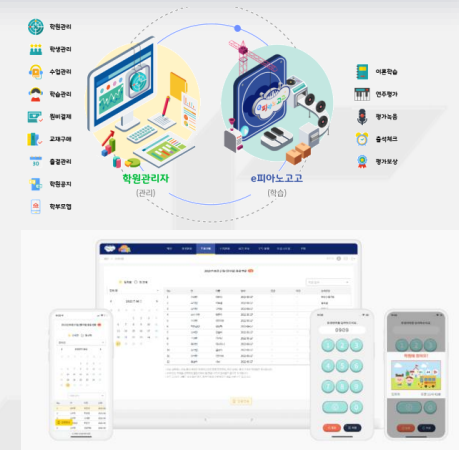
학원관리

학생관리

수업관리

학습관리

원비결제

교재구매

출결관리

학원공지

학부모앱

학원관리자
(관리)

e피아노고고
(학습)

이론학습

연주평가

평가녹음

출석체크

평가보상

출석번호

학원에 왔어요!